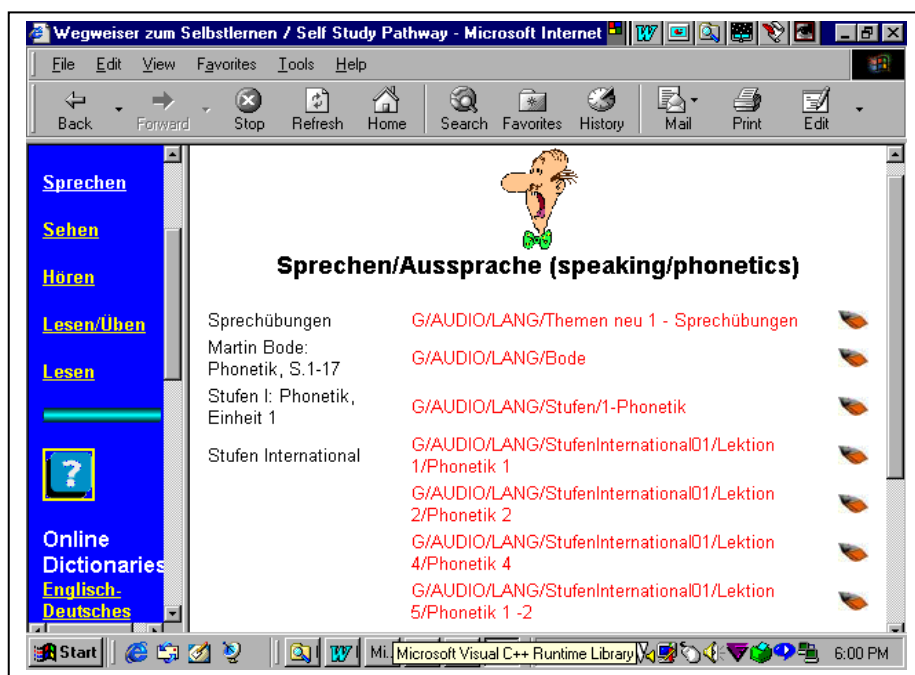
Wegweiser zum Selbstlernen / Self Study Pathway - Microsoft Internet

File Edit View Favorites Tools Help

Back Forward Stop Refresh Home Search Favorites History Mail Print Edit

Sprechen

Sehen

Hören

Lesen/Üben

Lesen

Online Dictionaries

Englisch-Deutsches

Sprechen/Aussprache (speaking/phonetics)

| | |
|---|---|
| Sprechübungen | G/AUDIO/LANG/Themen neu 1 - Sprechübungen |
| Martin Bode: Phonetik, S.1-17 | G/AUDIO/LANG/Bode |
| Stufen I: Phonetik, Einheit 1 | G/AUDIO/LANG/Stufen/1-Phonetik |
| Stufen International | G/AUDIO/LANG/StufenInternational01/Lektion 1/Phonetik 1 |
| | G/AUDIO/LANG/StufenInternational01/Lektion 2/Phonetik 2 |
| | G/AUDIO/LANG/StufenInternational01/Lektion 4/Phonetik 4 |
| | G/AUDIO/LANG/StufenInternational01/Lektion 5/Phonetik 1 -2 |

Start Mi. Microsoft Visual C++ Runtime Library 6:00 PM